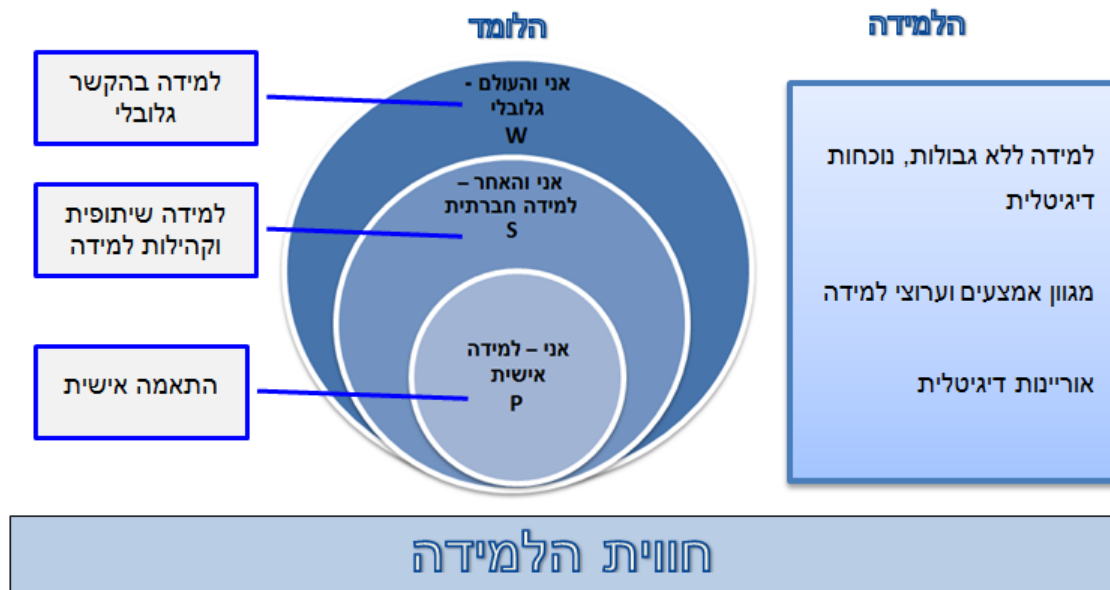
הלמידה

למידה ללא גבולות, נוכחות דיגיטלית

מגוון אמצעים וערוצי למידה

אוריינות דיגיטלית

הלומד

אני והעולם - גלובלי
W

אני והאחר – למידה חברתית
S

אני – למידה אישית
P

למידה בהקשר גלובלי

למידה שיתופית וקהילות למידה

התאמה אישית

חווית הלמידה